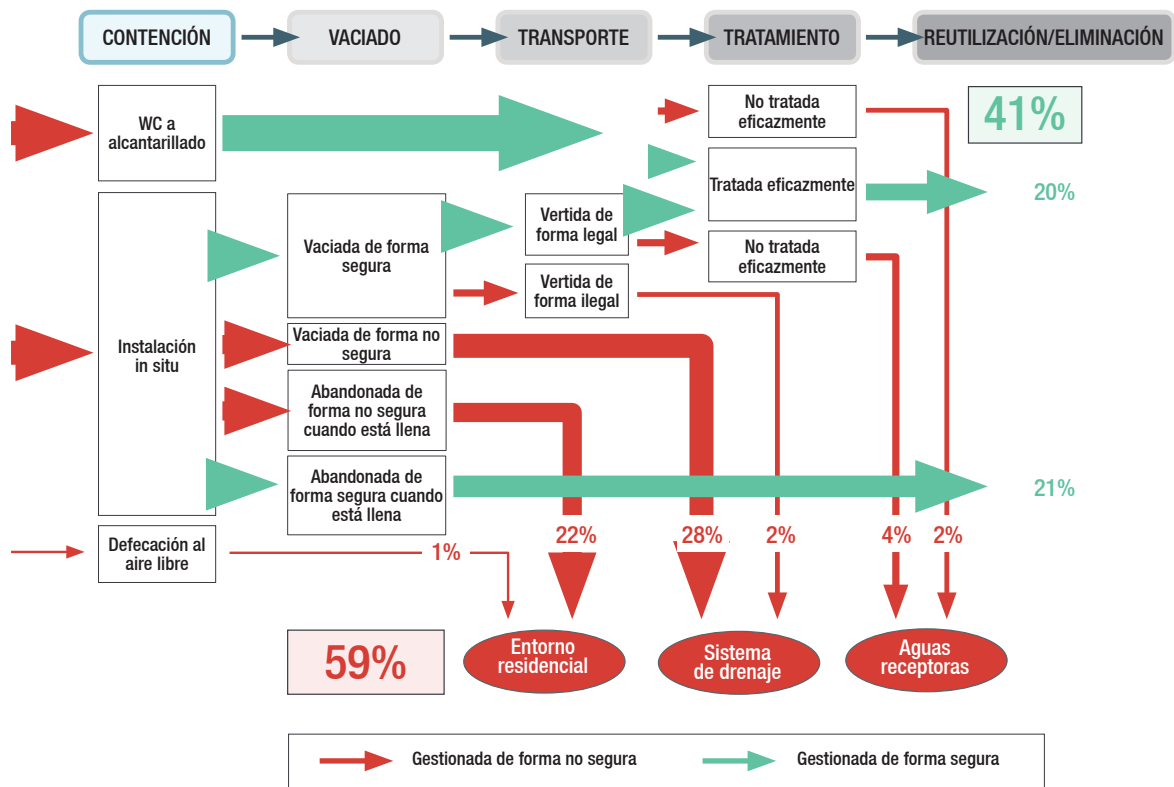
CONTENCIÓN
VACIADO
TRANSPORTE
TRATAMIENTO
REUTILIZACIÓN/ELIMINACIÓN

WC a alcantarillado

No tratada eficazmente

41%

Tratada eficazmente

20%

Instalación in situ

Vaciada de forma segura

Vertida de forma legal

No tratada eficazmente

Vertida de forma ilegal

Vaciada de forma no segura

Abandonada de forma no segura cuando está llena

Abandonada de forma segura cuando está llena

21%

Defecación al aire libre

1%

22%

28%

2%

4%

2%

59%

Entorno residencial

Sistema de drenaje

Aguas receptoras

Gestionada de forma no segura

Gestionada de forma segura